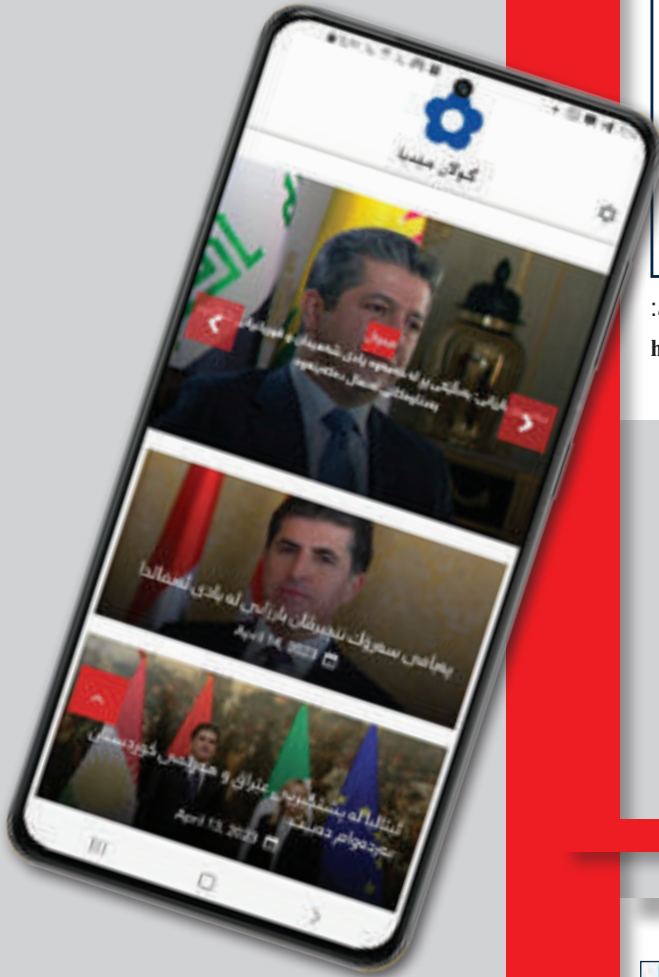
گوڵان میدیا

هەواڵ

بارزانی: پەشێمانی بۆ لە شەهیدانی یادی ئەنفال و هەڵەبجە ...

پەیامی سەرۆک نێچیرڤان بارزانی لە یادی ئەنفالدا

April 14, 2023

ئینتیلالە بەشێکێ عێراق و هەرێمی کوردستان بەردەوام دەبێت

April 13, 2023

:

h